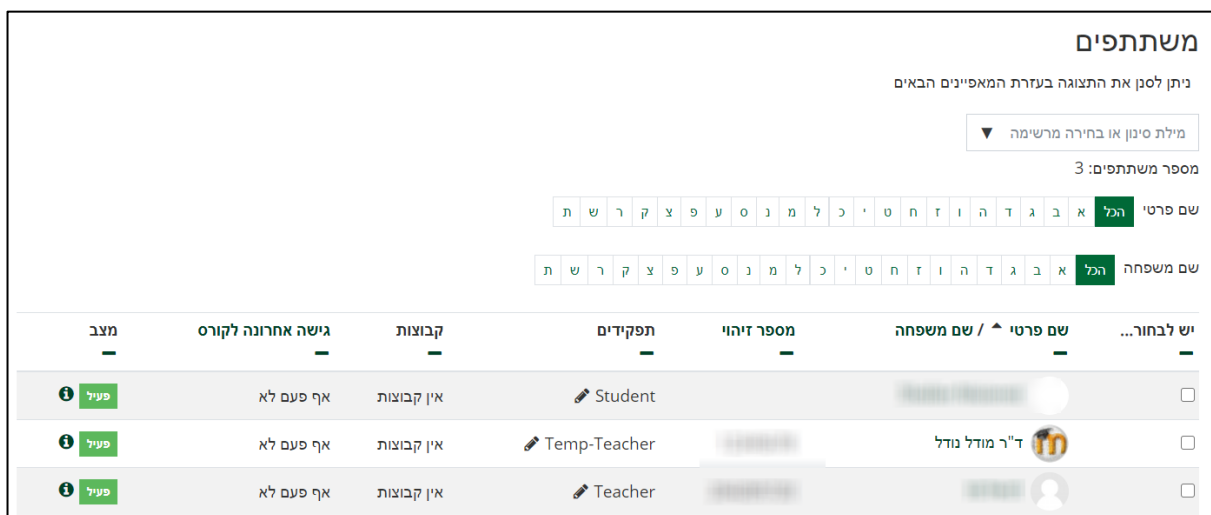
משתתפים

ניתן לסנן את התצוגה בעזרת המאפיינים הבאים

מילת סינון או בחירה מרשימה ▼

מספר משתתפים: 3

שם פרטי הכל א ב ג ד ה ו ז ח ט י כ ל מ נ ס ע פ צ ק ר ש ת

שם משפחה הכל א ב ג ד ה ו ז ח ט י כ ל מ נ ס ע פ צ ק ר ש ת

| יש לבחור... | שם פרטי / שם משפחה | מספר זיהוי | תפקידים | קבוצות | גישה אחרונה לקורס | מצב |
|---|---|---|---|---|---|---|
| | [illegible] | | Student | אין קבוצות | אף פעם לא | פעיל |
| | ד"ר מודל נודל | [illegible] | Temp-Teacher | אין קבוצות | אף פעם לא | פעיל |
| | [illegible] | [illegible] | Teacher | אין קבוצות | אף פעם לא | פעיל |